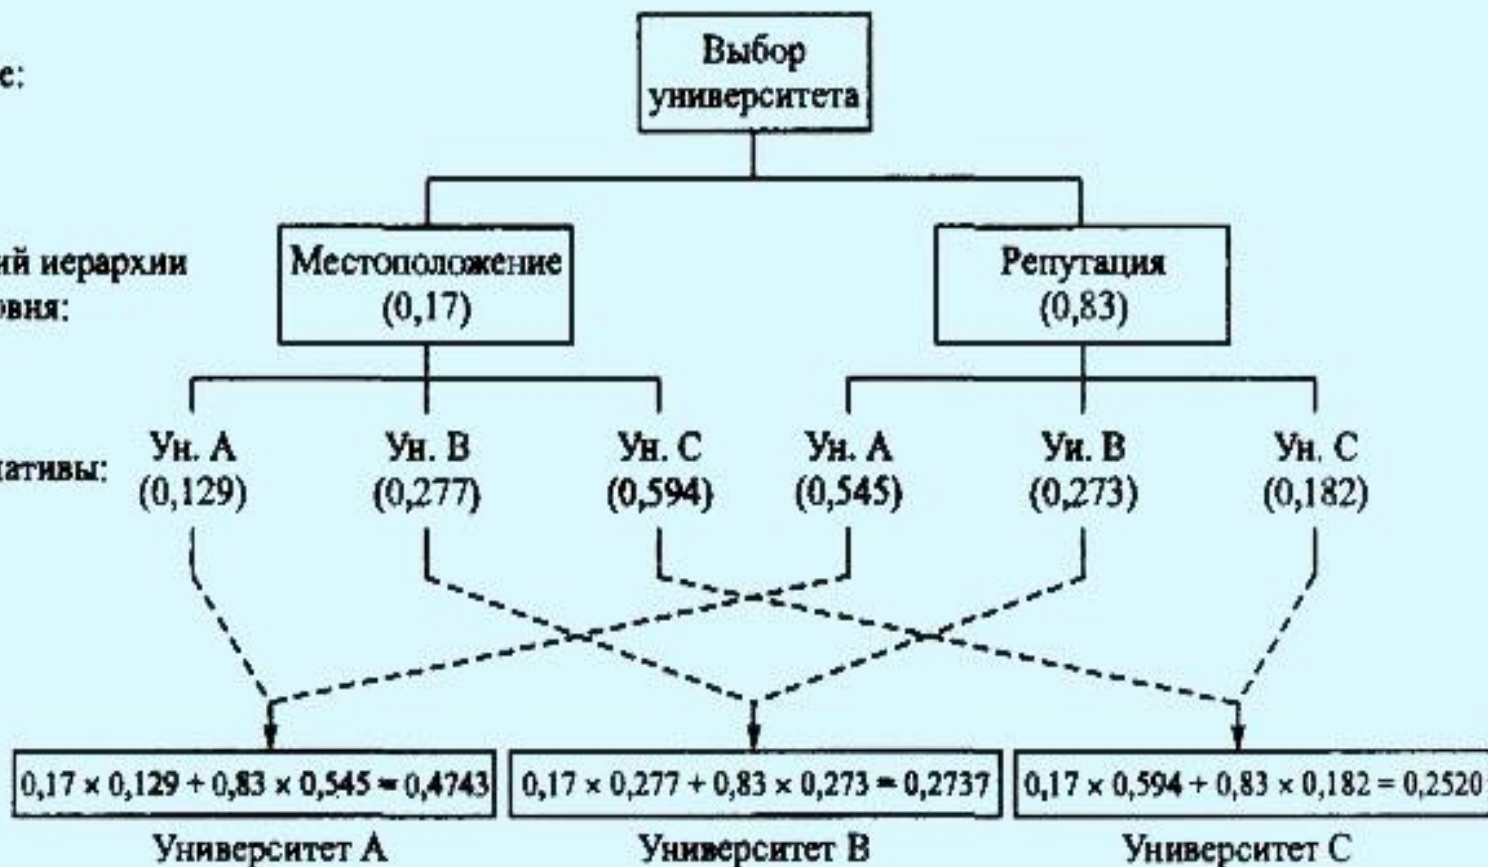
е:

ий иерархии овня:

дативы:

Выбор университета

Местоположение (0,17)

Репутация (0,83)

Ун. А (0,129)

Ун. В (0,277)

Ун. С (0,594)

Ун. А (0,545)

Ун. В (0,273)

Ун. С (0,182)

$0{,}17 \times 0{,}129 + 0{,}83 \times 0{,}545 = 0{,}4743$

Университет А

$0{,}17 \times 0{,}277 + 0{,}83 \times 0{,}273 = 0{,}2737$

Университет В

$0{,}17 \times 0{,}594 + 0{,}83 \times 0{,}182 = 0{,}2520$

Университет С